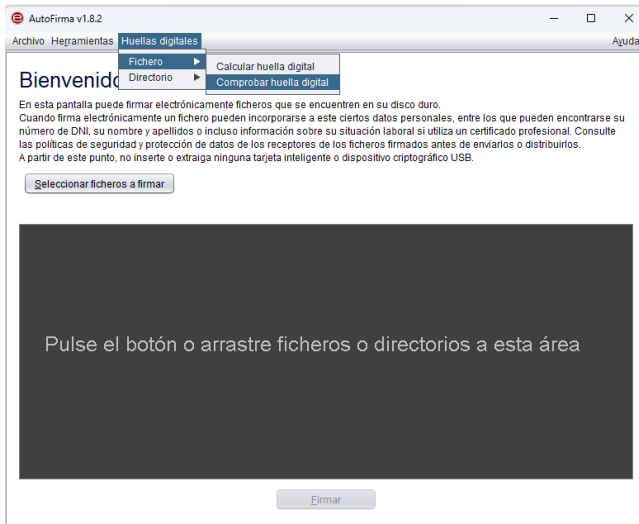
AutoFirma v1.8.2

Archivo Herramientas Huellas digitales Ayuda

Fichero
Directorio

Calcular huella digital
Comprobar huella digital

Bienvenido

En esta pantalla puede firmar electrónicamente ficheros que se encuentren en su disco duro.
Cuando firma electrónicamente un fichero pueden incorporarse a este ciertos datos personales, entre los que pueden encontrarse su número de DNI, su nombre y apellidos o incluso información sobre su situación laboral si utiliza un certificado profesional. Consulte las políticas de seguridad y protección de datos de los receptores de los ficheros firmados antes de enviarlos o distribuirlos.
A partir de este punto, no inserte o extraiga ninguna tarjeta inteligente o dispositivo criptográfico USB.

Seleccionar ficheros a firmar

Pulse el botón o arrastre ficheros o directorios a esta área

Firmar